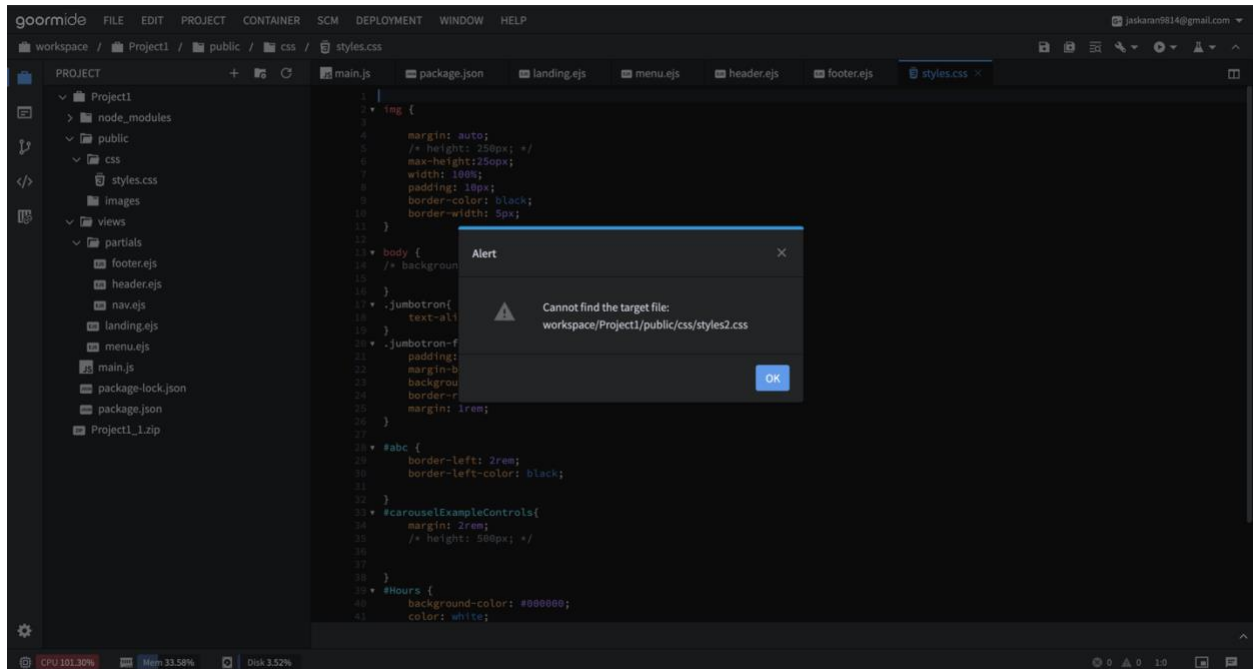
goormide FILE EDIT PROJECT CONTAINER SCM DEPLOYMENT WINDOW HELP

jaskaran9814@gmail.com

workspace / Project1 / public / css / styles.css

PROJECT

Project1
node_modules
public
css
styles.css
images
views
partials
footer.ejs
header.ejs
nav.ejs
landing.ejs
menu.ejs
main.js
package-lock.json
package.json
Project1_1.zip

main.js package.json landing.ejs menu.ejs header.ejs footer.ejs styles.css

1
2 img {
3
4 margin: auto;
5 /* height: 250px; */
6 max-height:250px;
7 width: 100%;
8 padding: 10px;
9 border-color: black;
10 border-width: 5px;
11 }
12
13 body {
14 /* backgroun
15
16 }
17 .jumbotron{
18 text-ali
19 }
20 .jumbotron-f
21 padding:
22 margin-b
23 backgrou
24 border-r
25 margin: 1rem;
26 }
27
28 #abc {
29 border-left: 2rem;
30 border-left-color: black;
31
32 }
33 #carouselExampleControls{
34 margin: 2rem;
35 /* height: 500px; */
36
37
38 }
39 #Hours {
40 background-color: #000000;
41 color: white;

Alert

Cannot find the target file:
workspace/Project1/public/css/styles2.css

OK

CPU 101.30% Mem 33.58% Disk 3.52%

0 0 1:0